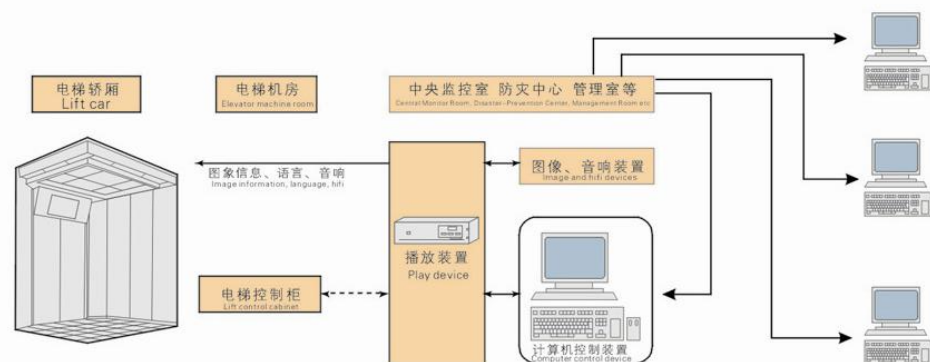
电梯轿厢
Lift car

电梯机房
Elevator machine room

中央监控室 防灾中心 管理室等
Central Monitor Room, Disaster-Prevention Center, Management Room etc

图象信息、语言、音响
Image information, language, hifi

图像、音响装置
Image and hifi devices

播放装置
Play device

电梯控制柜
Lift control cabinet

计算机控制装置
Computer control devices